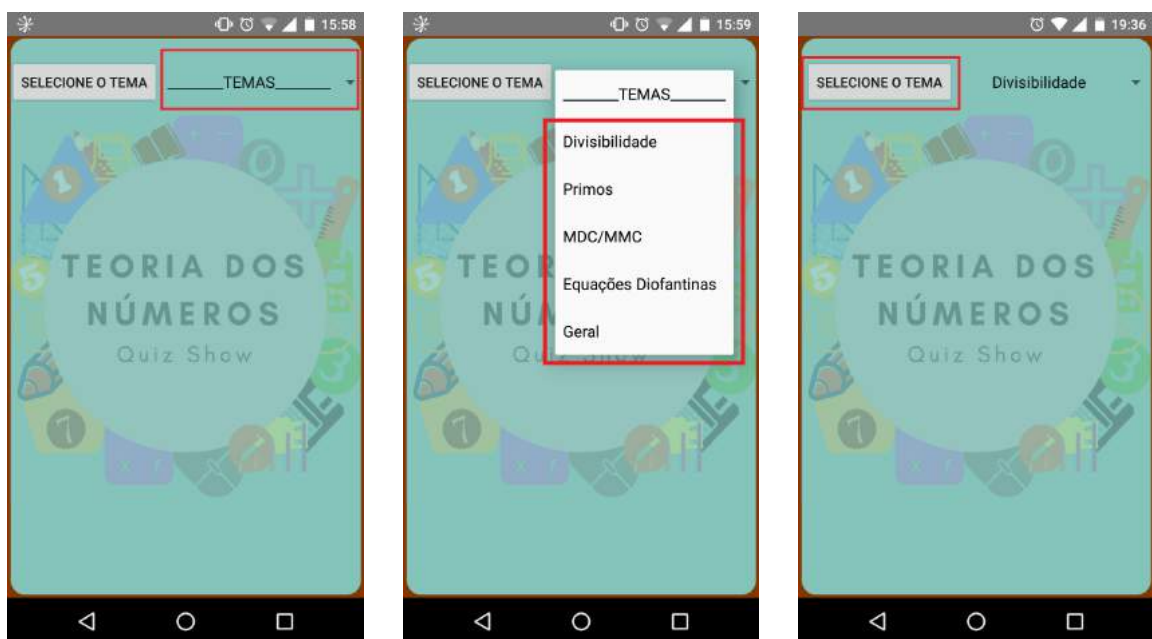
15:58

SELECIONE O TEMA

______TEMAS______

TEORIA DOS NÚMEROS

Quiz Show

15:59

SELECIONE O TEMA

______TEMAS______

Divisibilidade

Primos

MDC/MMC

Equações Diofantinas

Geral

TEOR

NÚM

Qu

19:36

SELECIONE O TEMA

Divisibilidade

TEORIA DOS NÚMEROS

Quiz Show